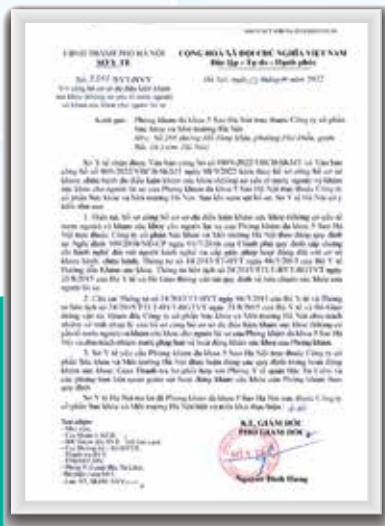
UỶ BAN NHÂN DÂN THÀNH PHỐ HÀ NỘI
SỞ Y TẾ

CỘNG HOÀ XÃ HỘI CHỦ NGHĨA VIỆT NAM
Độc lập - Tự do - Hạnh phúc

Số: 5.595 /SYT-NVY

Hà Nội, ngày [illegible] tháng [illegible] năm 2022

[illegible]

Kính gửi: Phòng khám đa khoa 5 Sao Hà Nội trực thuộc Công ty cổ phần bác khoa và Môi trường Hà Nội.
Địa chỉ: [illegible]

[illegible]

1. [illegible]

2. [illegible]

3. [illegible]

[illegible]

Nơi nhận:
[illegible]

KT. GIÁM ĐỐC
PHÓ GIÁM ĐỐC

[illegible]